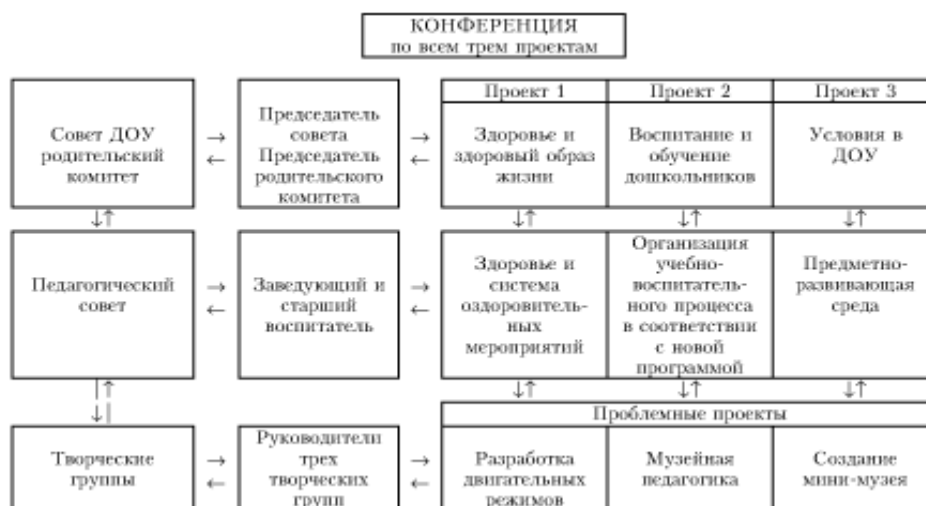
КОНФЕРЕНЦИЯ
по всем трем проектам

Совет ДОУ родительский комитет

Председатель совета Председатель родительского комитета

| Проект 1 | Проект 2 | Проект 3 |
|---|---|---|
| Здоровье и здоровый образ жизни | Воспитание и обучение дошкольников | Условия в ДОУ |

Педагогический совет

Заведующий и старший воспитатель

| Здоровье и система оздоровительных мероприятий | Организация учебно-воспитательного процесса в соответствии с новой программой | Предметно-развивающая среда |
|---|---|---|

Творческие группы

Руководители трех творческих групп

| Проблемные проекты | | |
|---|---|---|
| Разработка двигательных режимов | Музейная педагогика | Создание мини-музея |